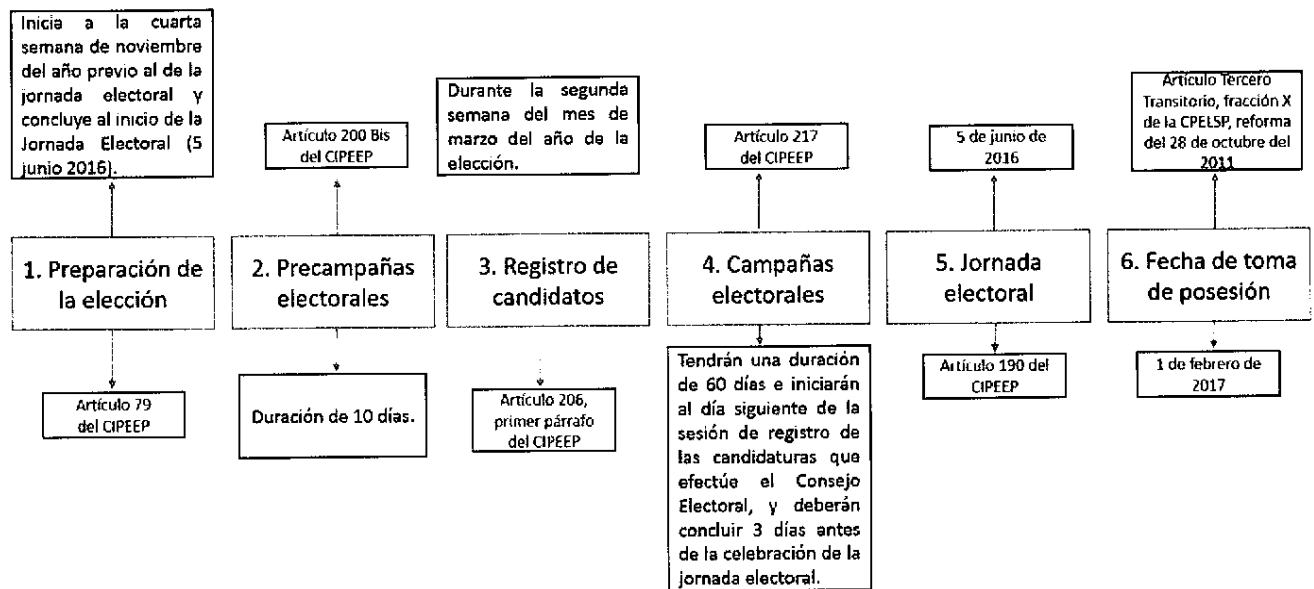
Inicia a la cuarta semana de noviembre del año previo al de la jornada electoral y concluye al inicio de la Jornada Electoral (5 junio 2016).

1. Preparación de la elección

Artículo 79 del CIPEEP

Artículo 200 Bis del CIPEEP

2. Precampañas electorales

Duración de 10 días.

Durante la segunda semana del mes de marzo del año de la elección.

3. Registro de candidatos

Artículo 206, primer párrafo del CIPEEP

Artículo 217 del CIPEEP

4. Campañas electorales

Tendrán una duración de 60 días e iniciarán al día siguiente de la sesión de registro de las candidaturas que efectúe el Consejo Electoral, y deberán concluir 3 días antes de la celebración de la jornada electoral.

5 de junio de 2016

5. Jornada electoral

Artículo 190 del CIPEEP

Artículo Tercero Transitorio, fracción X de la CPELSP, reforma del 28 de octubre del 2011

6. Fecha de toma de posesión

1 de febrero de 2017